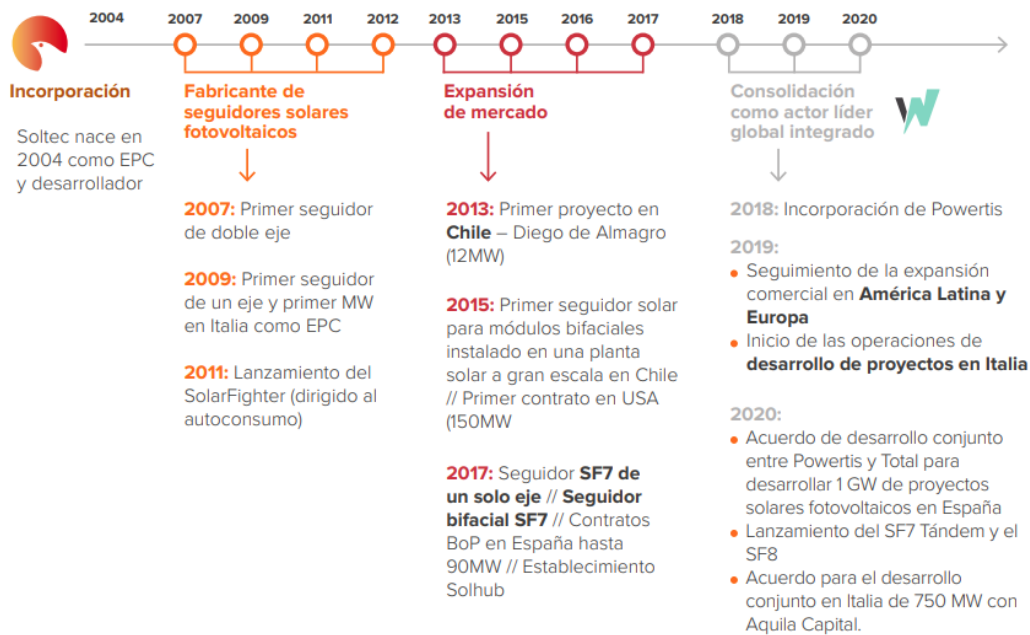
2004 2007 2009 2011 2012 2013 2015 2016 2017 2018 2019 2020

Incorporación

Soltec nace en 2004 como EPC y desarrollador

Fabricante de seguidores solares fotovoltaicos

2007: Primer seguidor de doble eje

2009: Primer seguidor de un eje y primer MW en Italia como EPC

2011: Lanzamiento del SolarFighter (dirigido al autoconsumo)

Expansión de mercado

2013: Primer proyecto en Chile – Diego de Almagro (12MW)

2015: Primer seguidor solar para módulos bifaciales instalado en una planta solar a gran escala en Chile // Primer contrato en USA (150MW

2017: Seguidor SF7 de un solo eje // Seguidor bifacial SF7 // Contratos BoP en España hasta 90MW // Establecimiento Solhub

Consolidación como actor líder global integrado

2018: Incorporación de Powertis

2019:
• Seguimiento de la expansión comercial en América Latina y Europa
• Inicio de las operaciones de desarrollo de proyectos en Italia

2020:
• Acuerdo de desarrollo conjunto entre Powertis y Total para desarrollar 1 GW de proyectos solares fotovoltaicos en España
• Lanzamiento del SF7 Tándem y el SF8
• Acuerdo para el desarrollo conjunto en Italia de 750 MW con Aquila Capital.